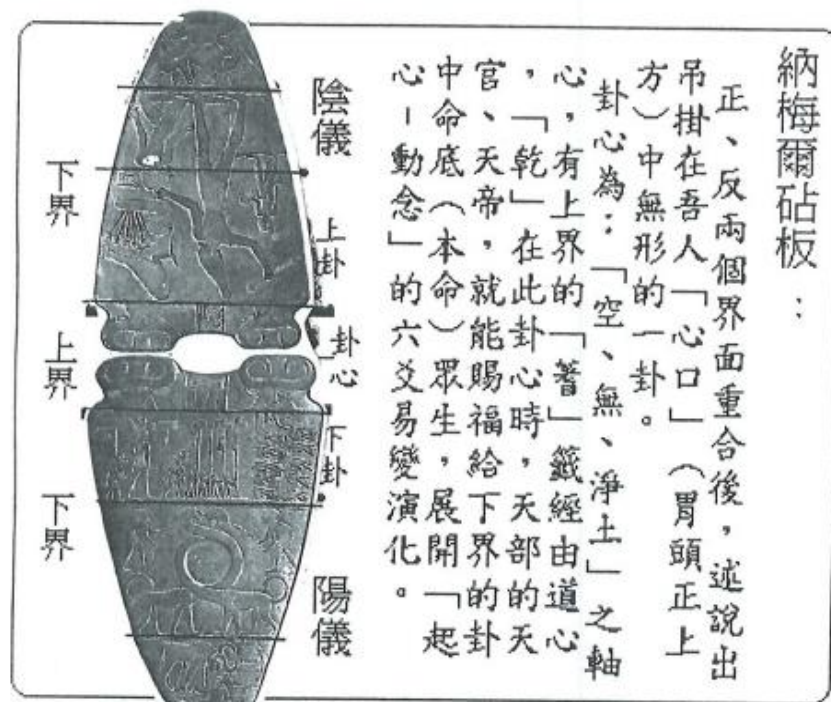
納梅爾砧板：

正、反兩個界面重合後，述說出吊掛在吾人「心口」（胃頭正上方）中無形的一卦。

卦心為：「空、無、淨土」之軸心，有上界的「蓍」籤經由道心「乾」在此卦心時，天部的天官、天帝，就能賜福給下界的卦中命底（本命）眾生，展開「起心動念」的六爻易變演化。

陰儀

下界

上卦

上界

卦心

下卦

下界

陽儀